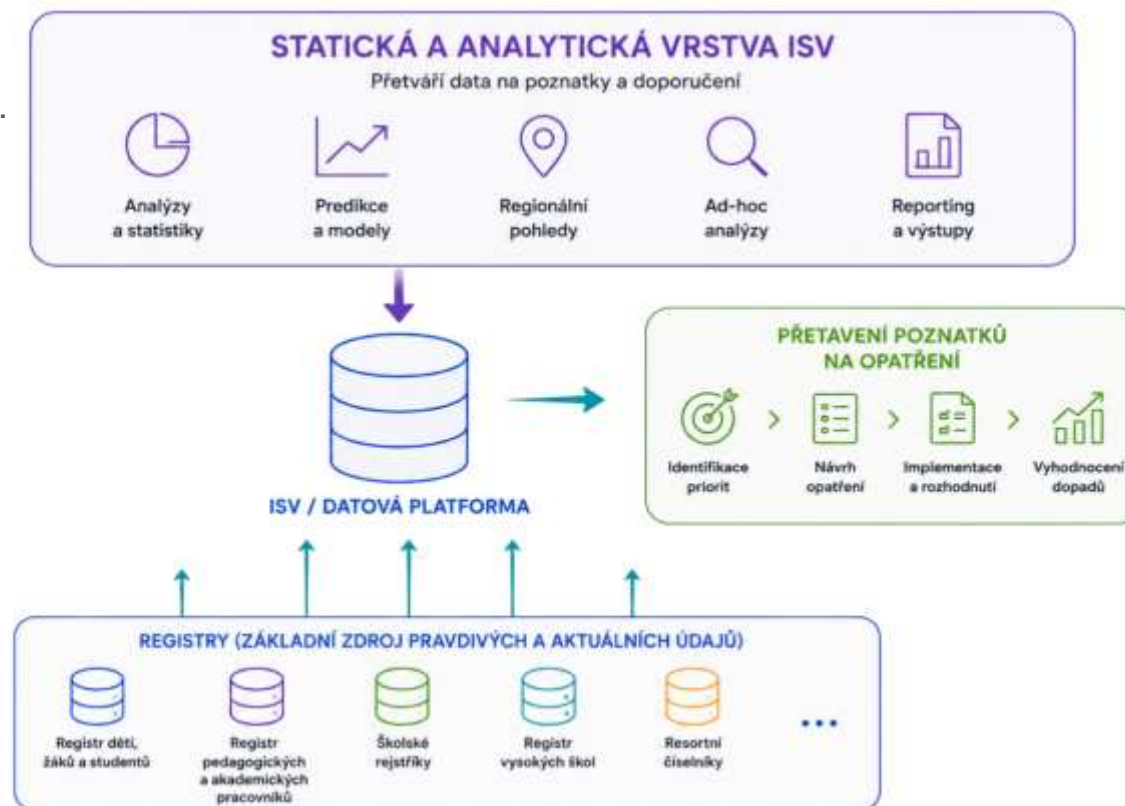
STATICKÁ A ANALYTICKÁ VRSTVA ISV
Přetváří data na poznatky a doporučení

Analýzy a statistiky

Predikce a modely

Regionální pohledy

Ad-hoc analýzy

Reporting a výstupy

ISV / DATOVÁ PLATFORMA

PŘETAVENÍ POZNATKŮ NA OPATŘENÍ

Identifikace priorit

Návrh opatření

Implementace a rozhodnutí

Vyhodnocení dopadů

REGISTRY (ZÁKLADNÍ ZDROJ PRAVDIVÝCH A AKTUÁLNÍCH ÚDAJŮ)

Registr dětí, žáků a studentů

Registr pedagogických a akademických pracovníků

Školské rejstříky

Registr vysokých škol

Resortní číselníky

...